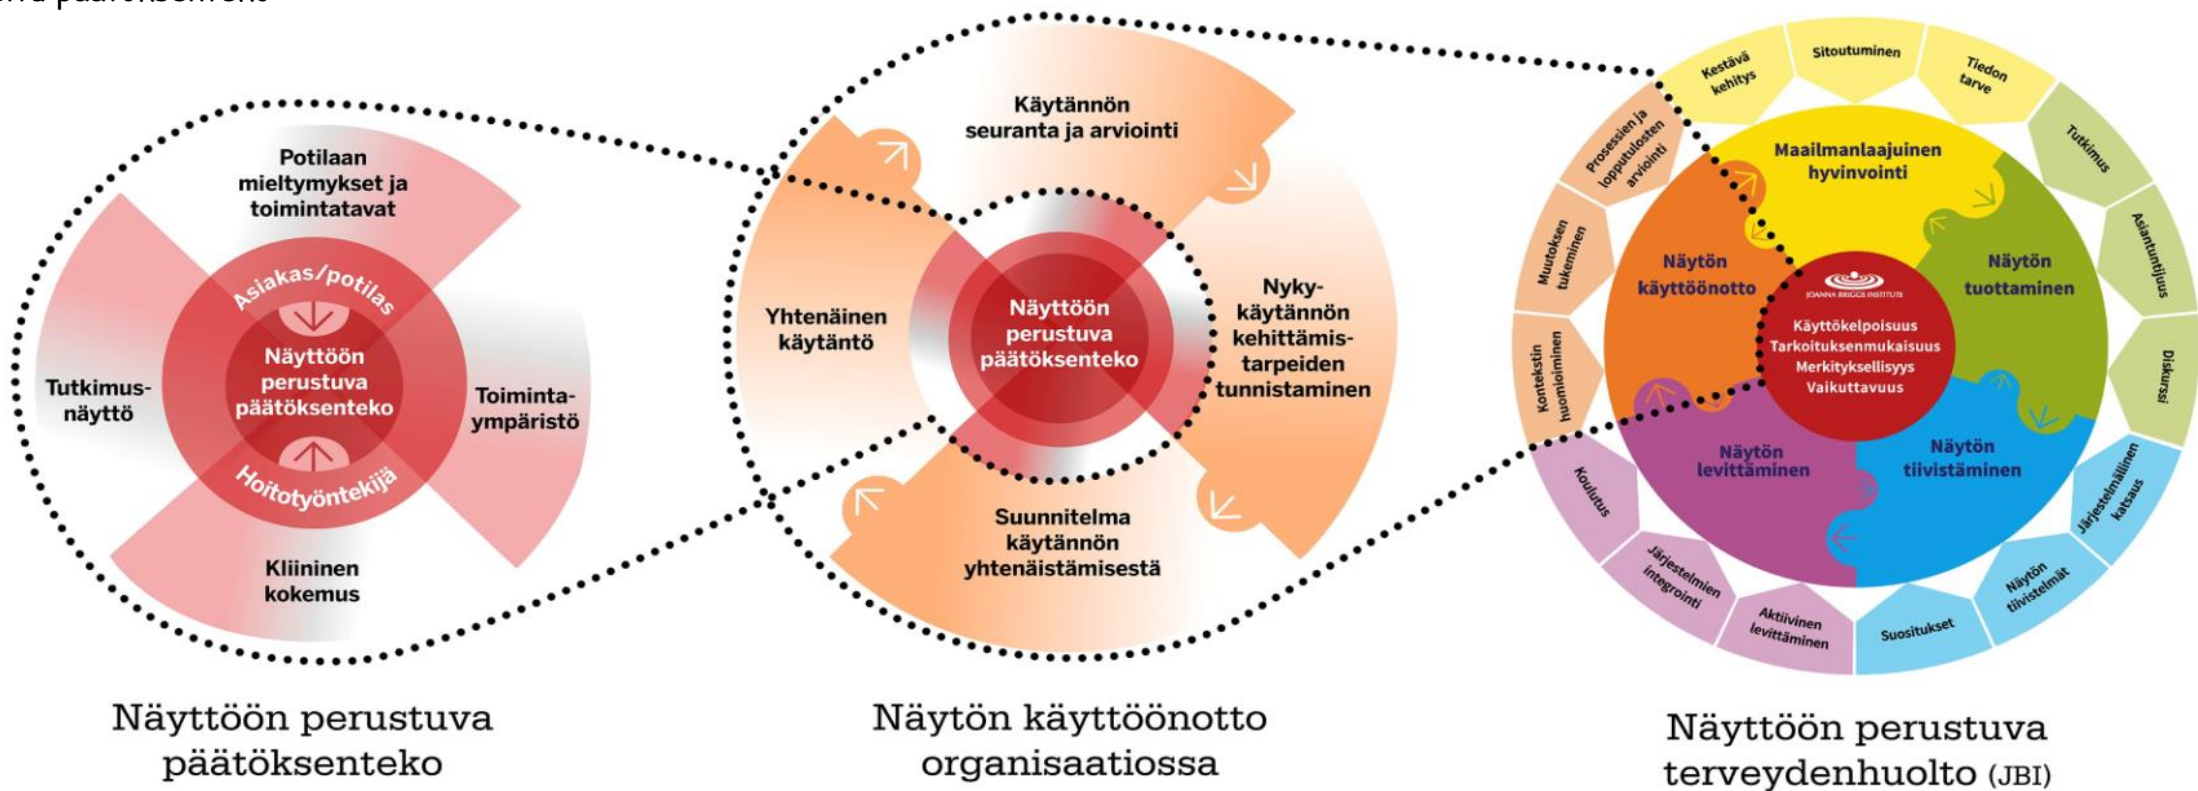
Potilaan mieltymykset ja toimintatavat

Asiakas/potilas

Näyttöön perustuva päätöksenteko

Hoitotyöntekijä

Tutkimusnäyttö

Toimintaympäristö

Kliininen kokemus

Käytännön seuranta ja arviointi

Yhtenäinen käytäntö

Näyttöön perustuva päätöksenteko

Nykykäytännön kehittämistarpeiden tunnistaminen

Suunnitelma käytännön yhtenäistämisestä

Kestävä kehitys

Sitoutuminen

Tiedon tarve

Tutkimus

Asiantuntijuus

Diskurssi

Prosessien ja lopputulosten arviointi

Muutoksen tukeminen

Kontekstin huomioiminen

Maailmanlaajuinen hyvinvointi

Näytön käyttöönotto

Näytön tuottaminen

JOANNA BRIGGS INSTITUTE

Käyttökelpoisuus
Tarkoituksenmukaisuus
Merkityksellisyys
Vaikuttavuus

Näytön levittäminen

Näytön tiivistäminen

Koulutus

Järjestelmien integrointi

Aktiivinen levittäminen

Suositukset

Näytön tiivistelmät

Järjestelmällinen katsaus

Näyttöön perustuva päätöksenteko

Näytön käyttöönotto organisaatiossa

Näyttöön perustuva terveydenhuolto (JBI)